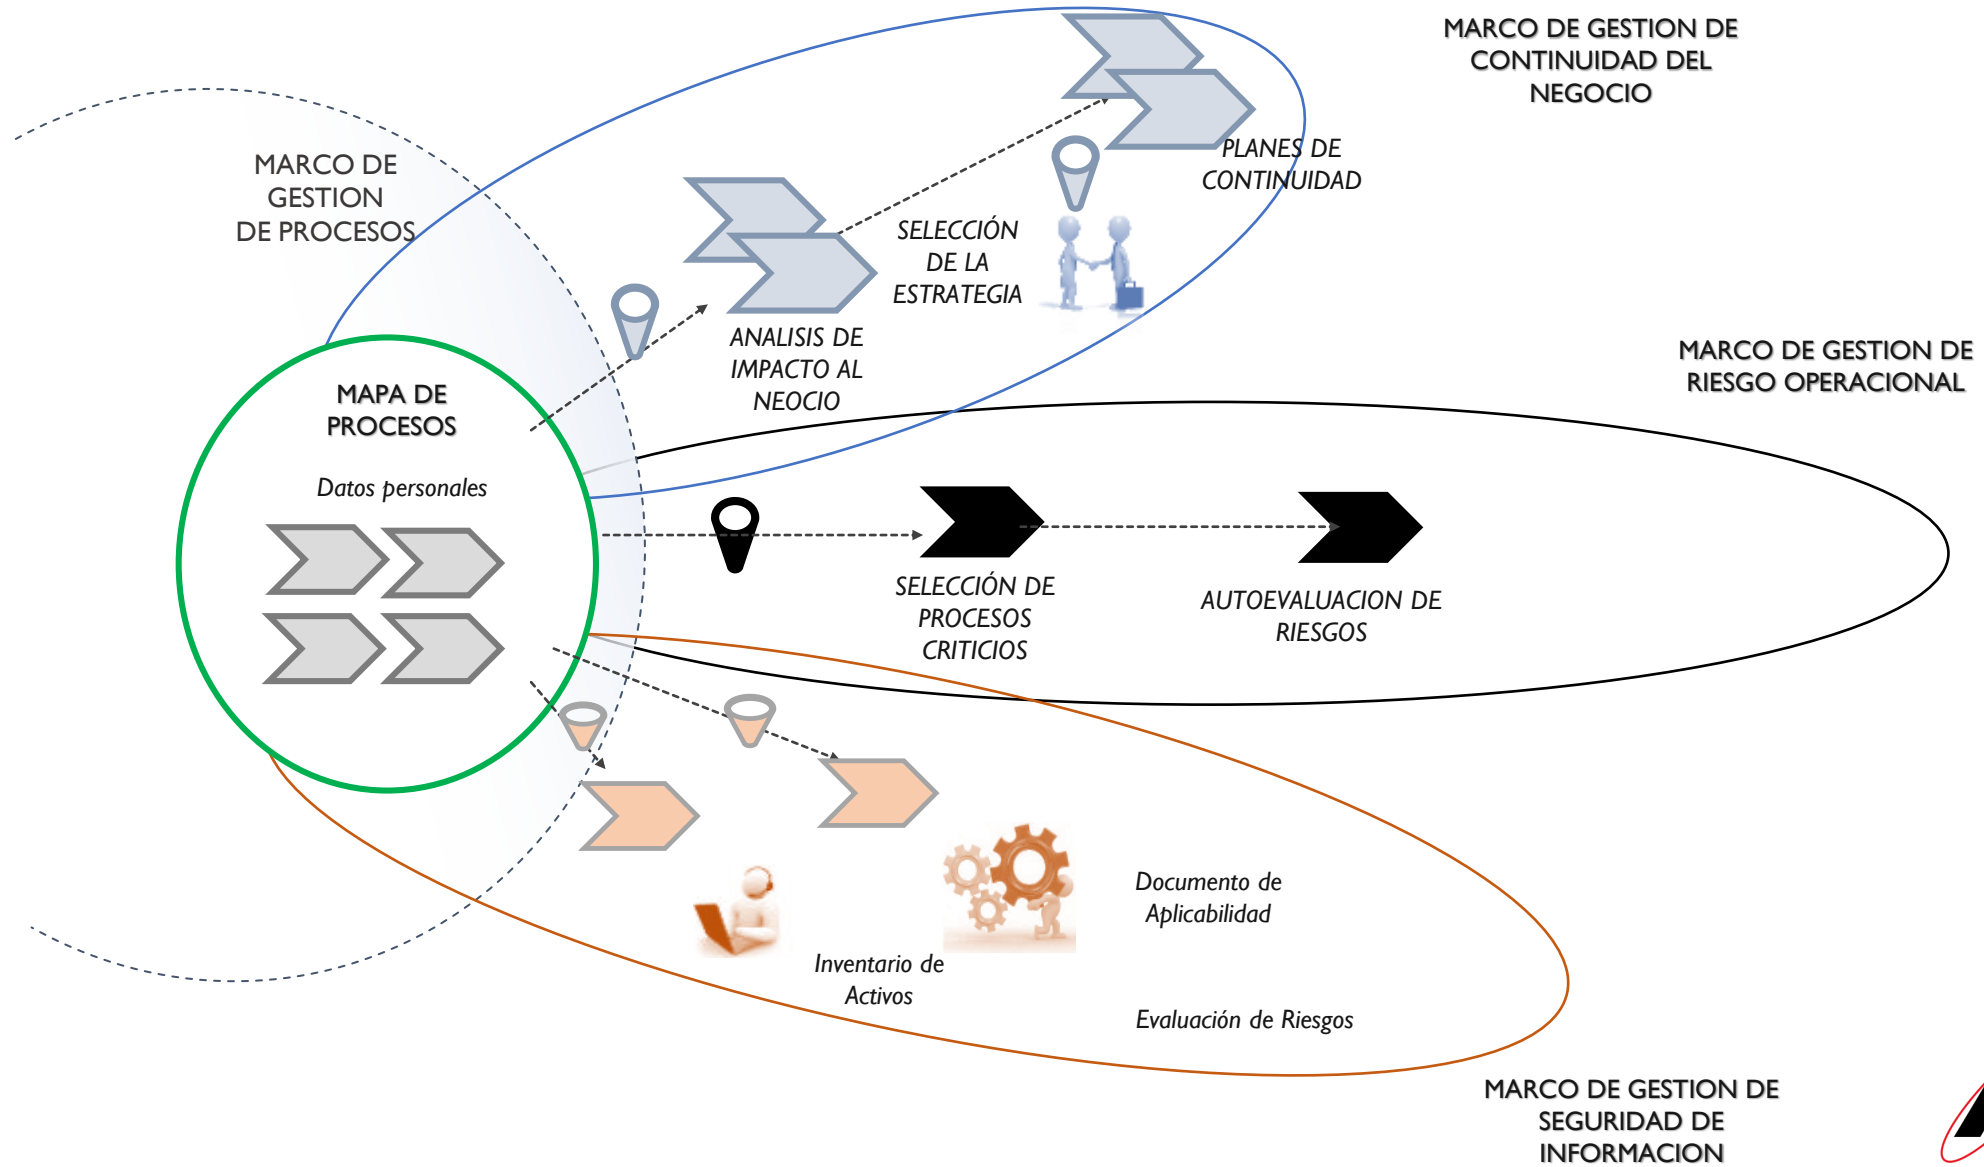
MARCO DE GESTION DE CONTINUIDAD DEL NEGOCIO

MARCO DE GESTION DE PROCESOS

PLANES DE CONTINUIDAD

SELECCIÓN DE LA ESTRATEGIA

ANALISIS DE IMPACTO AL NEOCIO

MARCO DE GESTION DE RIESGO OPERACIONAL

MAPA DE PROCESOS

Datos personales

SELECCIÓN DE PROCESOS CRITICIOS

AUTOEVALUACION DE RIESGOS

Documento de Aplicabilidad

Inventario de Activos

Evaluación de Riesgos

MARCO DE GESTION DE SEGURIDAD DE INFORMACION